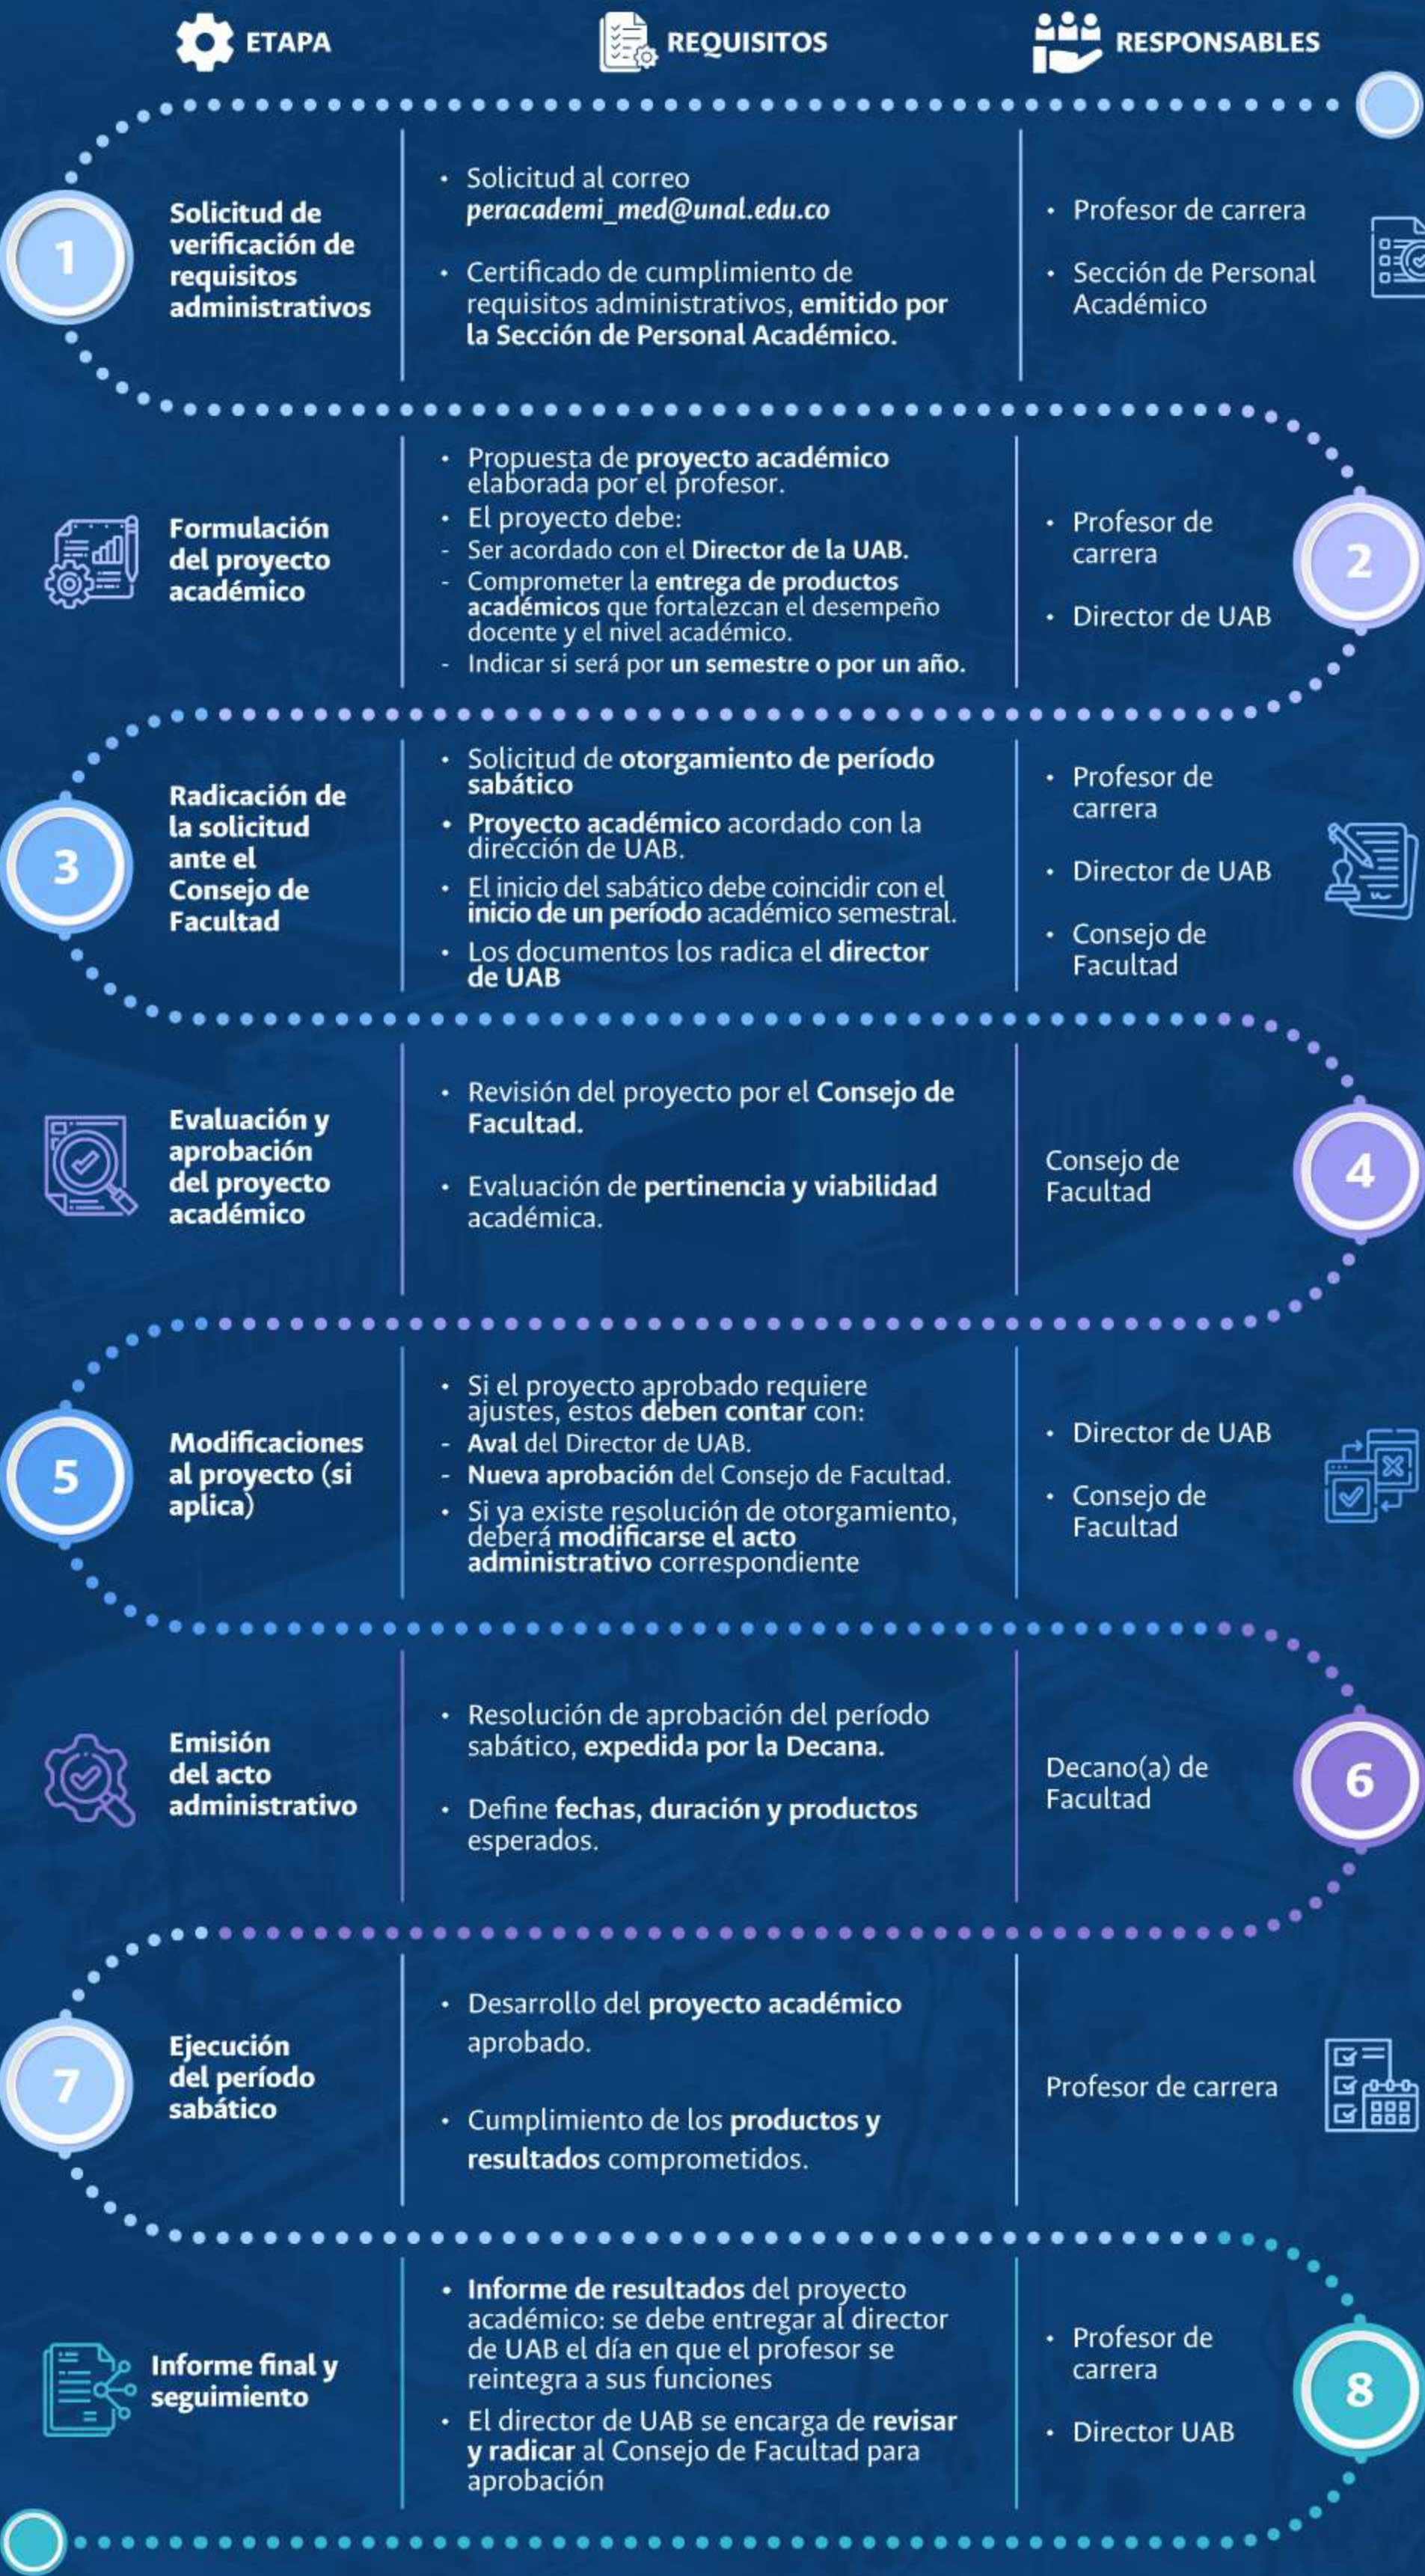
ETAPA REQUISITOS RESPONSABLES

1
Solicitud de verificación de requisitos administrativos
• Solicitud al correo peracademi_med@unal.edu.co
• Certificado de cumplimiento de requisitos administrativos, emitido por la Sección de Personal Académico.
• Profesor de carrera
• Sección de Personal Académico

2
Formulación del proyecto académico
• Propuesta de proyecto académico elaborada por el profesor.
• El proyecto debe:
- Ser acordado con el Director de la UAB.
- Comprometer la entrega de productos académicos que fortalezcan el desempeño docente y el nivel académico.
- Indicar si será por un semestre o por un año.
• Profesor de carrera
• Director de UAB

3
Radicación de la solicitud ante el Consejo de Facultad
• Solicitud de otorgamiento de período sabático
• Proyecto académico acordado con la dirección de UAB.
• El inicio del sabático debe coincidir con el inicio de un período académico semestral.
• Los documentos los radica el director de UAB
• Profesor de carrera
• Director de UAB
• Consejo de Facultad

4
Evaluación y aprobación del proyecto académico
• Revisión del proyecto por el Consejo de Facultad.
• Evaluación de pertinencia y viabilidad académica.
Consejo de Facultad

5
Modificaciones al proyecto (si aplica)
• Si el proyecto aprobado requiere ajustes, estos deben contar con:
- Aval del Director de UAB.
- Nueva aprobación del Consejo de Facultad.
• Si ya existe resolución de otorgamiento, deberá modificarse el acto administrativo correspondiente
• Director de UAB
• Consejo de Facultad

6
Emisión del acto administrativo
• Resolución de aprobación del período sabático, expedida por la Decana.
• Define fechas, duración y productos esperados.
Decano(a) de Facultad

7
Ejecución del período sabático
• Desarrollo del proyecto académico aprobado.
• Cumplimiento de los productos y resultados comprometidos.
Profesor de carrera

8
Informe final y seguimiento
• Informe de resultados del proyecto académico: se debe entregar al director de UAB el día en que el profesor se reintegra a sus funciones
• El director de UAB se encarga de revisar y radicar al Consejo de Facultad para aprobación
• Profesor de carrera
• Director UAB